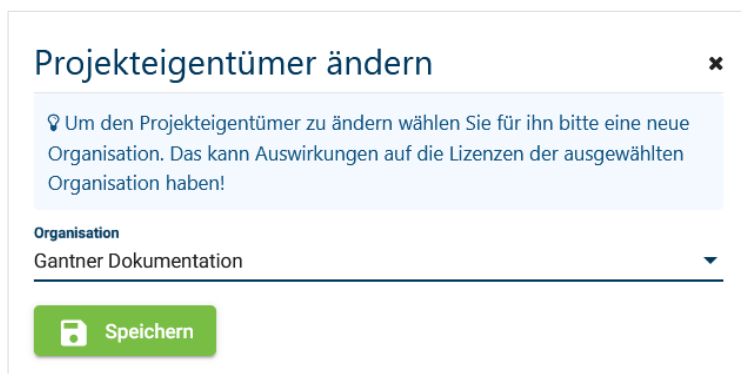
Projekteigentümer ändern

×

Um den Projekteigentümer zu ändern wählen Sie für ihn bitte eine neue Organisation. Das kann Auswirkungen auf die Lizenzen der ausgewählten Organisation haben!

Organisation
Gantner Dokumentation

Speichern